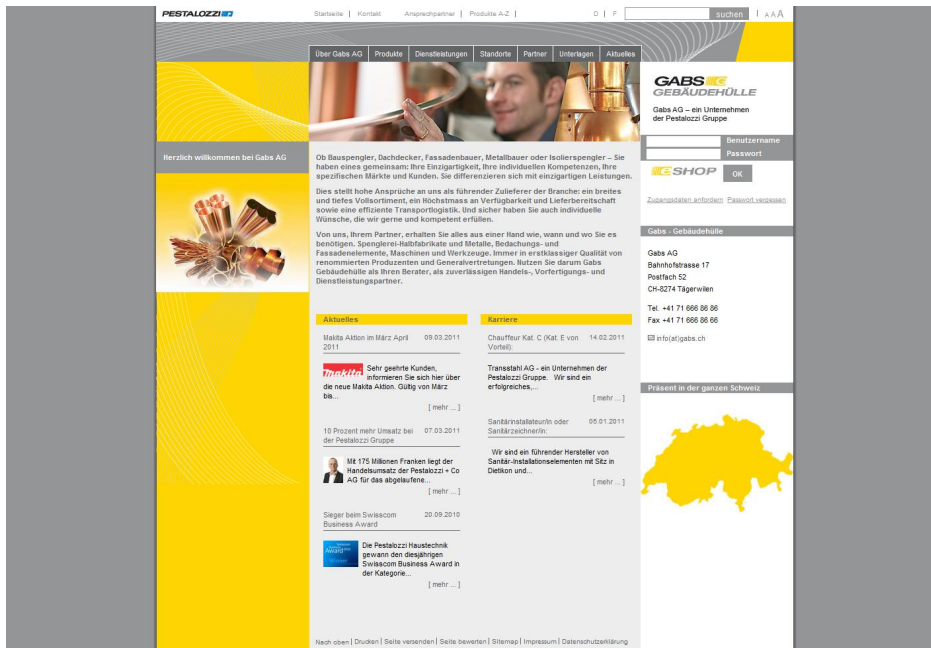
PESTALOZZI

Startseite | Kontakt | Ansprechpartner | Produkte A-Z | D | F | suchen | A A A

Über Gabs AG | Produkte | Dienstleistungen | Standorte | Partner | Unterlagen | Aktuelles

GABS GEBÄUDEHÜLLE
Gabs AG – ein Unternehmen der Pestalozzi Gruppe

Benutzername
Passwort
SHOP
OK

Zugangsdaten anfordern | Passwort vergessen

Herzlich willkommen bei Gabs AG

Ob Bauspengler, Dachdecker, Fassadenbauer, Metallbauer oder Isolierspengler – Sie haben eines gemeinsam: Ihre Einzigartigkeit, Ihre individuellen Kompetenzen, Ihre spezifischen Märkte und Kunden. Sie differenzieren sich mit einzigartigen Leistungen.

Dies stellt hohe Ansprüche an uns als führender Zulieferer der Branche: ein breites und tiefes Vollsortiment, ein Höchstmass an Verfügbarkeit und Lieferbereitschaft sowie eine effiziente Transportlogistik. Und sicher haben Sie auch individuelle Wünsche, die wir gerne und kompetent erfüllen.

Von uns, Ihrem Partner, erhalten Sie alles aus einer Hand wie, wann und wo Sie es benötigen. Spenglerei-Halbfabrikate und Metalle, Bedachungs- und Fassadenelemente, Maschinen und Werkzeuge. Immer in erstklassiger Qualität von renommierten Produzenten und Generalvertretungen. Nutzen Sie darum Gabs Gebäudehülle als Ihren Berater, als zuverlässigen Handels-, Vorfertigungs- und Dienstleistungspartner.

Aktuelles

Makita Aktion im März April 2011 09.03.2011

makita
Sehr geehrte Kunden, informieren Sie sich hier über die neue Makita Aktion. Gültig von März bis...
[ mehr ... ]

10 Prozent mehr Umsatz bei der Pestalozzi Gruppe 07.03.2011

Mit 175 Millionen Franken liegt der Handelsumsatz der Pestalozzi + Co AG für das abgelaufene...
[ mehr ... ]

Sieger beim Swisscom Business Award 20.09.2010

Award
Die Pestalozzi Haustechnik gewann den diesjährigen Swisscom Business Award in der Kategorie...
[ mehr ... ]

Karriere

Chauffeur Kat. C (Kat. E von Vorteil) 14.02.2011

Transstahl AG - ein Unternehmen der Pestalozzi Gruppe. Wir sind ein erfolgreiches,...
[ mehr ... ]

Sanitärinstallateur/in oder Sanitärzeichner/in: 05.01.2011

Wir sind ein führender Hersteller von Sanitär-Installationselementen mit Sitz in Dietikon und...
[ mehr ... ]

Gabs - Gebäudehülle

Gabs AG
Bahnhofstrasse 17
Postfach 52
CH-8274 Tägerwilen

Tel. +41 71 666 86 86
Fax +41 71 666 86 66

info(at)gabs.ch

Präsent in der ganzen Schweiz

Nach oben | Drucken | Seite versenden | Seite bewerten | Sitemap | Impressum | Datenschutzerklärung